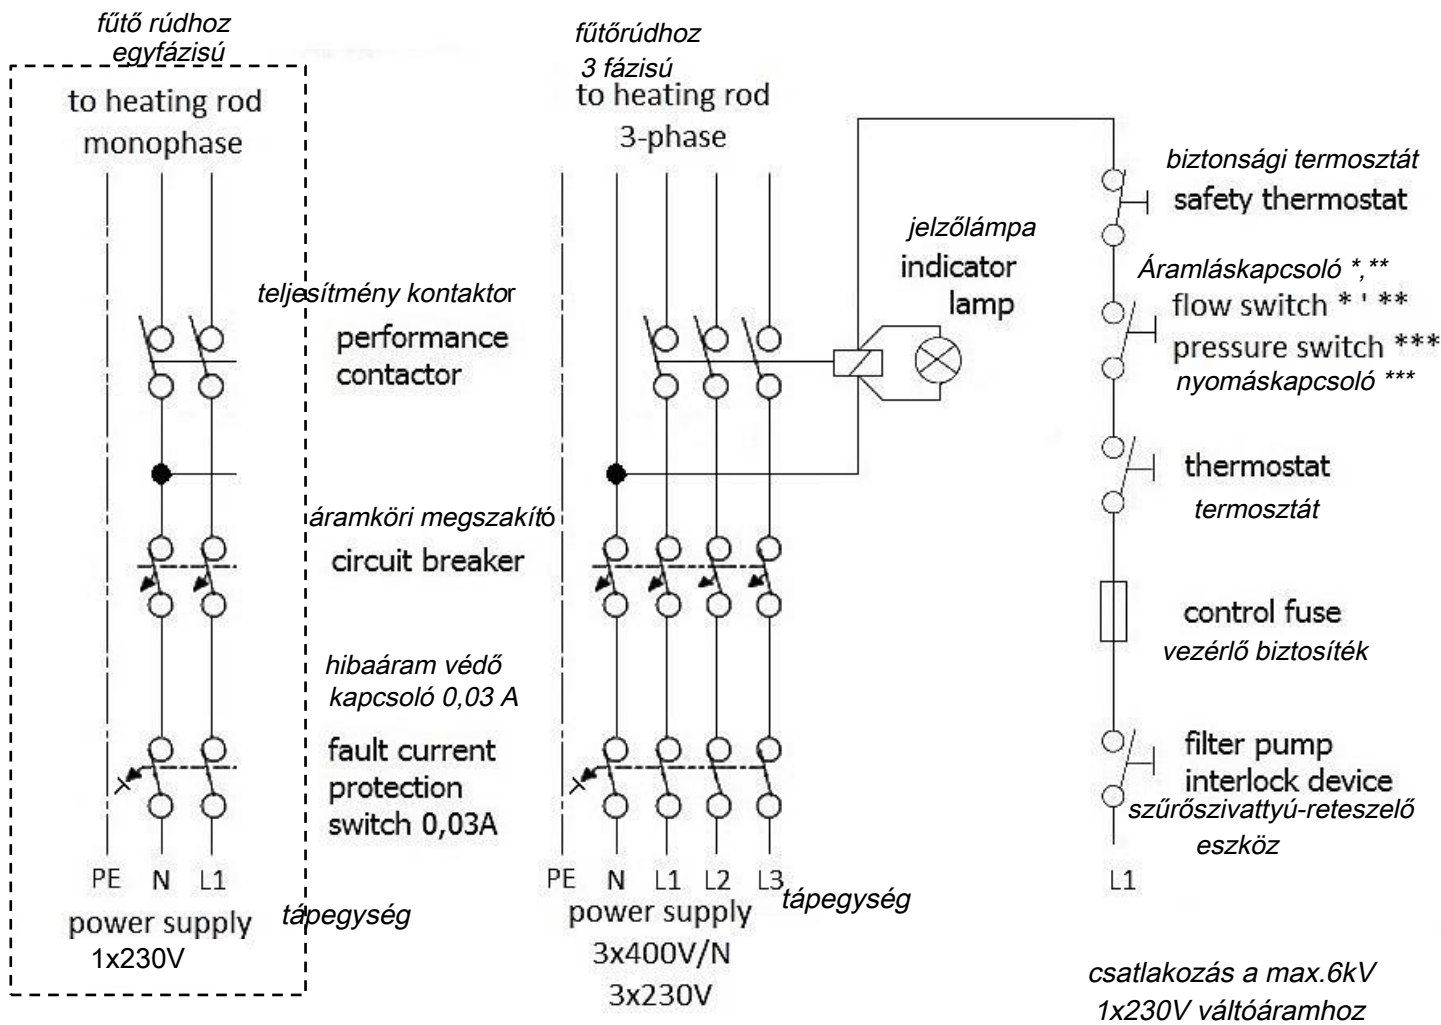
fűtő rúdhoz egyfázisú

to heating rod monophase

fűtőrúdhoz 3 fázisú

to heating rod 3-phase

biztonsági termosztát

safety thermostat

jelzőlámpa

indicator lamp

Áramláskapcsoló *,**

flow switch * ' **

pressure switch ***

nyomáskapcsoló ***

teljesítmény kontaktor

performance contactor

thermostat

termosztát

áramköri megszakító

circuit breaker

control fuse

vezérlő biztosíték

hibaáram védő kapcsoló 0,03 A

fault current protection switch 0,03A

filter pump interlock device

szűrőszivattyú-reteszelő eszköz

PE N L1

power supply 1x230V

tápegység

PE N L1 L2 L3

tápegység

power supply 3x400V/N 3x230V

L1

csatlakozás a max.6kV 1x230V váltóáramhoz